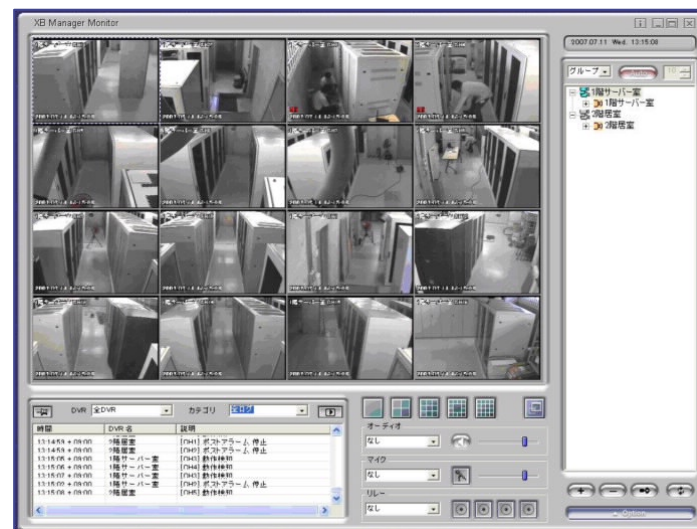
XB Manager Monitor

2007.07.11 Wed. 13:15:08

グループ

1階サーバー室
1階サーバー室
2階居室
2階居室

DVR 全DVR
カテゴリ 全ログ

| 時間 | DVR 名 | 説明 |
|---|---|---|
| 13:14:59 + 09:00 | 2階居室 | [CH1] ポストアラーム 停止 |
| 13:14:59 + 09:00 | 2階居室 | [CH3] ポストアラーム 停止 |
| 13:15:06 + 09:00 | 1階サーバー室 | [CH3] 動作検知 |
| 13:15:06 + 09:00 | 1階サーバー室 | [CH2] 動作検知 |
| 13:15:07 + 09:00 | 1階サーバー室 | [CH1] 動作検知 |
| 13:15:07 + 09:00 | 1階サーバー室 | [CH2] ポストアラーム 停止 |
| 13:15:08 + 09:00 | 2階居室 | [CH5] 動作検知 |

オーディオ
なし
マイク
なし
リレー
なし